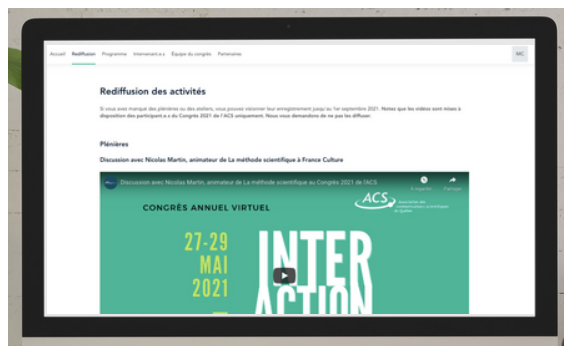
Accueil Rediffusion Programme Intervenant.e.s Équipe du congrès Partenaires

MC

Rediffusion des activités

Si vous avez manqué des plénières ou des ateliers, vous pouvez visionner leur enregistrement jusqu'au 1er septembre 2021. Notez que les vidéos sont mises à disposition des participant.e.s du Congrès 2021 de l'ACS uniquement. Nous vous demandons de ne pas les diffuser.

Plénières

Discussion avec Nicolas Martin, animateur de La méthode scientifique à France Culture

Discussion avec Nicolas Martin, animateur de La méthode scientifique au Congrès 2021 de l'ACS

À regarder Partager

CONGRÈS ANNUEL VIRTUEL

ACS Association des communicateurs scientifiques du Québec

27-29 MAI 2021

INTER ACTION